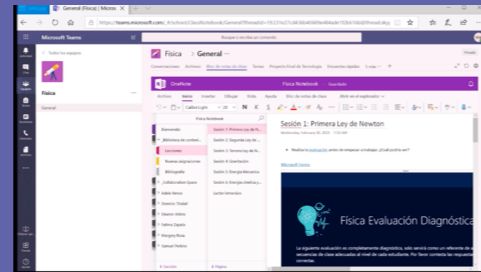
General (Física) | Micros ×

https://teams.microsoft.com/_#/school/classNotebook/General?threadId=19:27ea7c9d6964d6fe8f4ade7f2b61b0@thread.skyp

Buscar o escribir un comando

Microsoft Teams

Todos los equipos

Física

General

Física > General

Conversaciones Archivos Bloc de notas de clase Tareas Proyecto Final de Tecnología Encuestas rápidas 2 más

Reunir

OneNote Física Notebook Guardado

Archivo Inicio Insertar Dibujar Vista Ayuda Bloc de notas de clase Abrir en el explorador

Calibri Light 20

Física Notebook

Bienvenido

Biblioteca de contenido

Lecciones

Nuevas asignaciones

Bibliografía

_Collaboration Space

Adele Vance

Dominic Shadad

Eleanor Aldea

Valeria Zapata

Morgana Rivas

Samuel Pedrero

Sesión 1: Primera Ley de N...

Sesión 2: Segunda Ley de...

Sesión 3: Tercera Ley de N...

Sesión 4: Gravitación

Sesión 5: Energía Mecánica

Sesión 6: Energía cinética y...

Leyes Generales

Sesión 1: Primera Ley de Newton

Monday, February 25, 2019 4:41 PM

• Realiza la evaluación antes de empezar a trabajar. ¿Cuál podría ser?

Microsoft Forms

Física Evaluación Diagnóstica

La siguiente evaluación es completamente diagnóstica, sólo servirá como un referente de a secuencias de clase adecuadas al nivel de cada estudiante. Por favor contesta las preguntas

+ Sección + Página